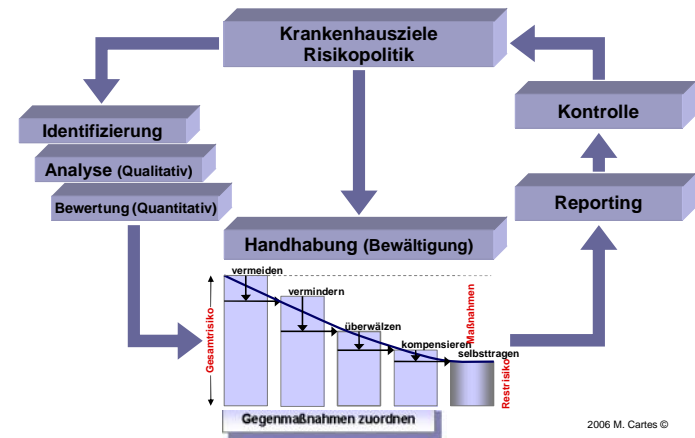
Krankenhausziele
Risikopolitik

Identifizierung

Analyse (Qualitativ)

Bewertung (Quantitativ)

Kontrolle

Reporting

Handhabung (Bewältigung)

vermeiden

vermindern

überwälzen

kompensieren

selbsttragen

Gesamtrisiko

Maßnahmen

Restrisiko

Gegenmaßnahmen zuordnen

2006 M. Cartes ©